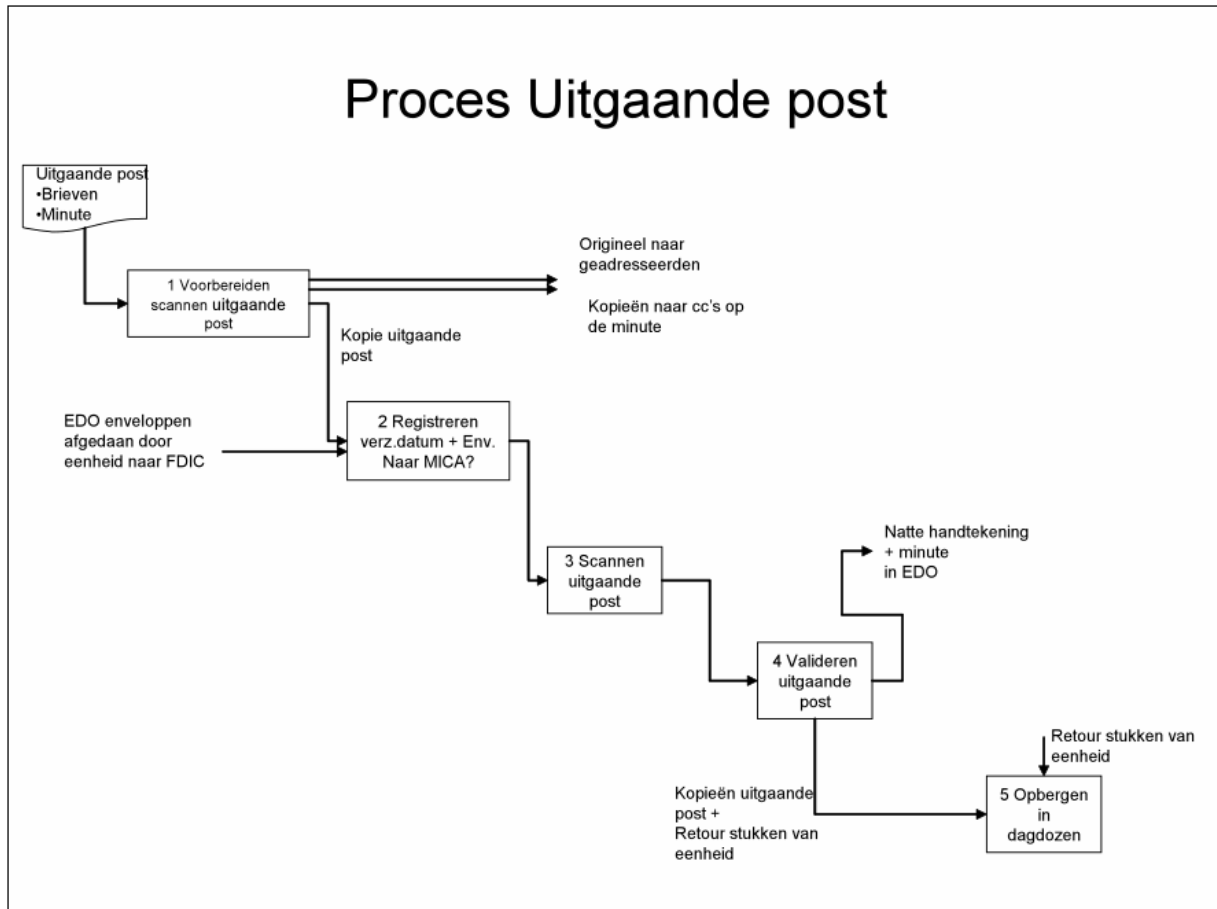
Proces Uitgaande post

Uitgaande post
•Brieven
•Minute

1 Voorbereiden scannen uitgaande post

Origineel naar geadresseerden

Kopieën naar cc's op de minute

Kopie uitgaande post

EDO enveloppen afgedaan door eenheid naar FDIC

2 Registreren verz.datum + Env. Naar MICA?

3 Scannen uitgaande post

Natte handtekening + minute in EDO

4 Valideren uitgaande post

Retour stukken van eenheid

Kopieën uitgaande post + Retour stukken van eenheid

5 Opbergen in dagdozen